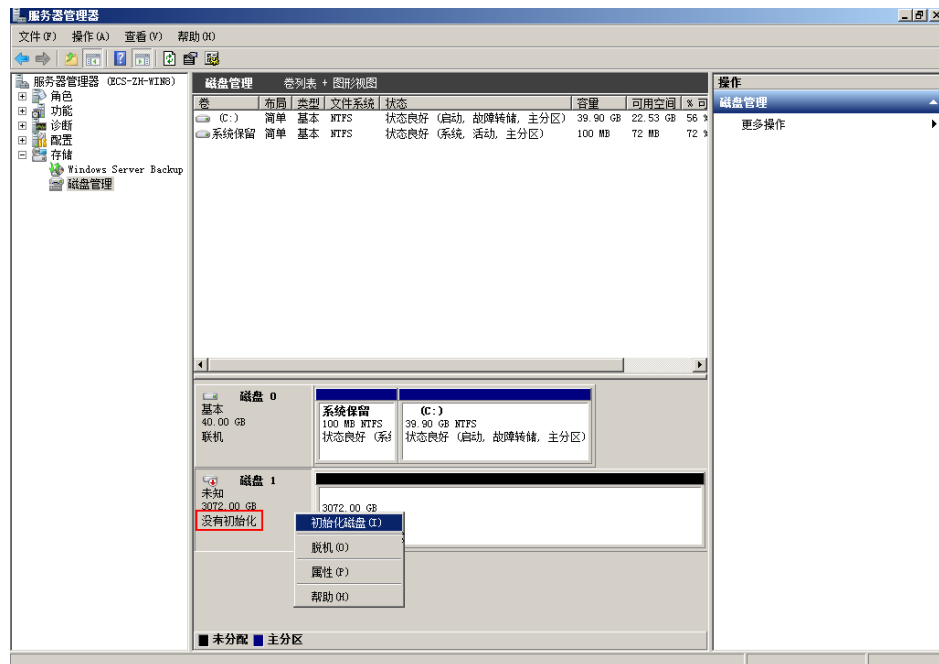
服务器管理器

文件(F) 操作(A) 查看(V) 帮助(H)

服务器管理器 (ECS-ZH-WIN8)
角色
功能
诊断
配置
存储
Windows Server Backup
磁盘管理

磁盘管理 卷列表 + 图形视图

| 卷 | 布局 | 类型 | 文件系统 | 状态 | 容量 | 可用空间 | % 可 |
|---|---|---|---|---|---|---|---|
| (C:) | 简单 | 基本 | NTFS | 状态良好 (启动, 故障转储, 主分区) | 39.90 GB | 22.53 GB | 56 % |
| 系统保留 | 简单 | 基本 | NTFS | 状态良好 (系统, 活动, 主分区) | 100 MB | 72 MB | 72 % |

磁盘 0
基本
40.00 GB
联机

系统保留
100 MB NTFS
状态良好 (系统

(C:)
39.90 GB NTFS
状态良好 (启动, 故障转储, 主分区)

磁盘 1
未知
3072.00 GB
没有初始化

3072.00 GB

初始化磁盘(I)
脱机(O)
属性(P)
帮助(H)

未分配 主分区

操作
磁盘管理
更多操作